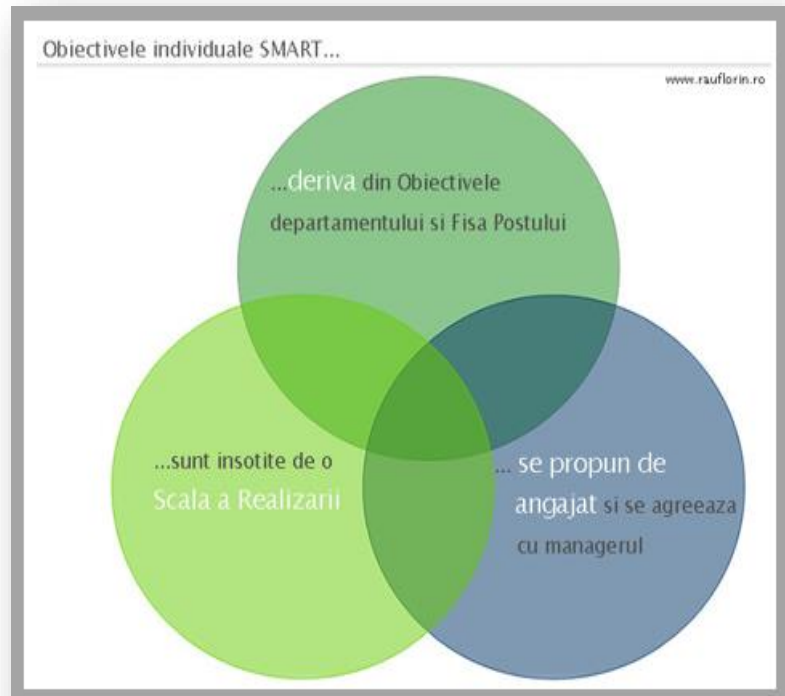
Obiectivele individuale SMART...

www.rauflorin.ro

...deriva din Obiectivele departamentului si Fisa Postului

...sunt insotite de o Scala a Realizarii

... se propun de angajat si se agreeaza cu managerul